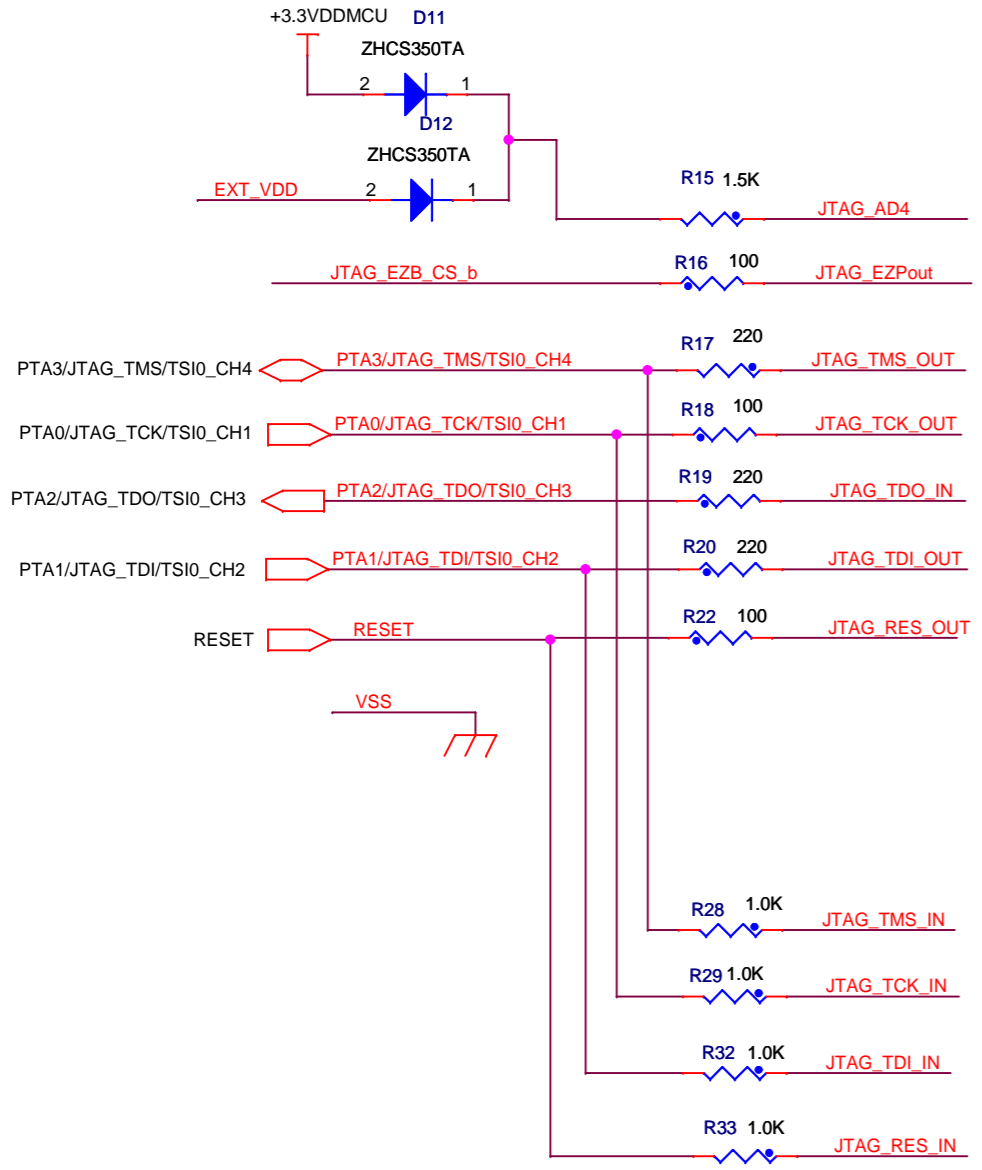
+3.3VDDMCU
D11
ZHCS350TA
2
1
D12
ZHCS350TA
EXT_VDD
2
1
R15 1.5K
JTAG_AD4
R16 100
JTAG_EZB_CS_b
JTAG_EZPout
R17 220
PTA3/JTAG_TMS/TSI0_CH4
PTA3/JTAG_TMS/TSI0_CH4
JTAG_TMS_OUT
R18 100
PTA0/JTAG_TCK/TSI0_CH1
PTA0/JTAG_TCK/TSI0_CH1
JTAG_TCK_OUT
R19 220
PTA2/JTAG_TDO/TSI0_CH3
PTA2/JTAG_TDO/TSI0_CH3
JTAG_TDO_IN
R20 220
PTA1/JTAG_TDI/TSI0_CH2
PTA1/JTAG_TDI/TSI0_CH2
JTAG_TDI_OUT
R22 100
RESET
RESET
JTAG_RES_OUT
VSS
R28 1.0K
JTAG_TMS_IN
R29 1.0K
JTAG_TCK_IN
R32 1.0K
JTAG_TDI_IN
R33 1.0K
JTAG_RES_IN